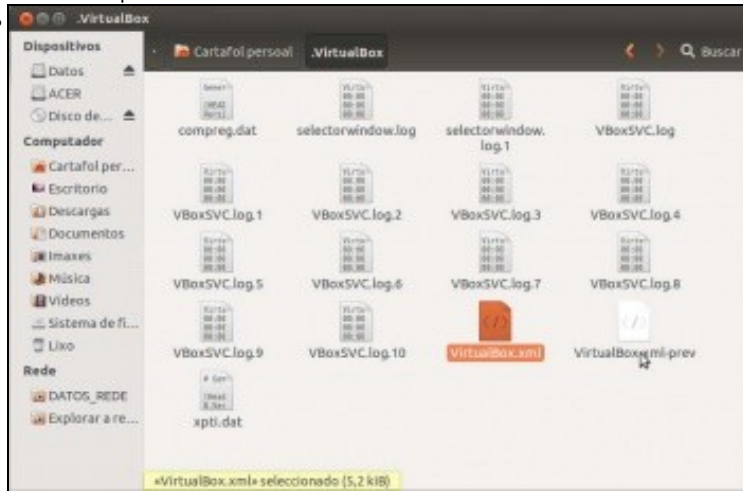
.VirtualBox

Dispositivos
Datos
ACER
Disco de...
Computador
Cartafol per...
Escritorio
Descargas
Documentos
Imaxes
Música
Vídeos
Sistema de fi...
Lixo
Rede
DATOS_REDE
Explorar a re...

Cartafol persoal
.VirtualBox
Buscar

compreg.dat
selectorwindow.log
selectorwindow.log.1
VBoxSVC.log
VBoxSVC.log.1
VBoxSVC.log.2
VBoxSVC.log.3
VBoxSVC.log.4
VBoxSVC.log.5
VBoxSVC.log.6
VBoxSVC.log.7
VBoxSVC.log.8
VBoxSVC.log.9
VBoxSVC.log.10
VirtualBox.xml
VirtualBox.xml-prev
xpti.dat

«VirtualBox.xml» seleccionado (5,2 kB)